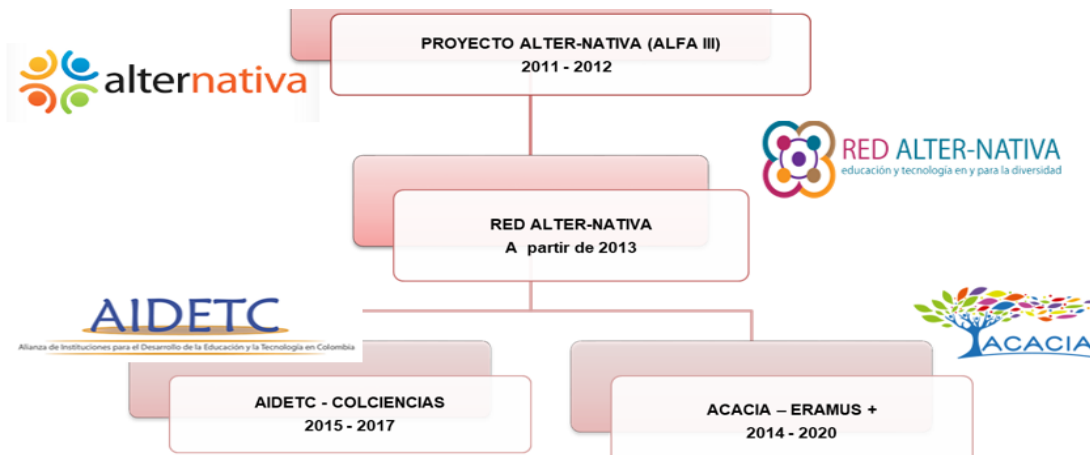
alternativa

PROYECTO ALTER-NATIVA (ALFA III)
2011 - 2012

RED ALTER-NATIVA
educación y tecnología en y para la diversidad

RED ALTER-NATIVA
A partir de 2013

AIDETC
Alianza de Instituciones para el Desarrollo de la Educación y la Tecnología en Colombia

ACACIA

AIDETC - COLCIENCIAS
2015 - 2017

ACACIA – ERAMUS +
2014 - 2020